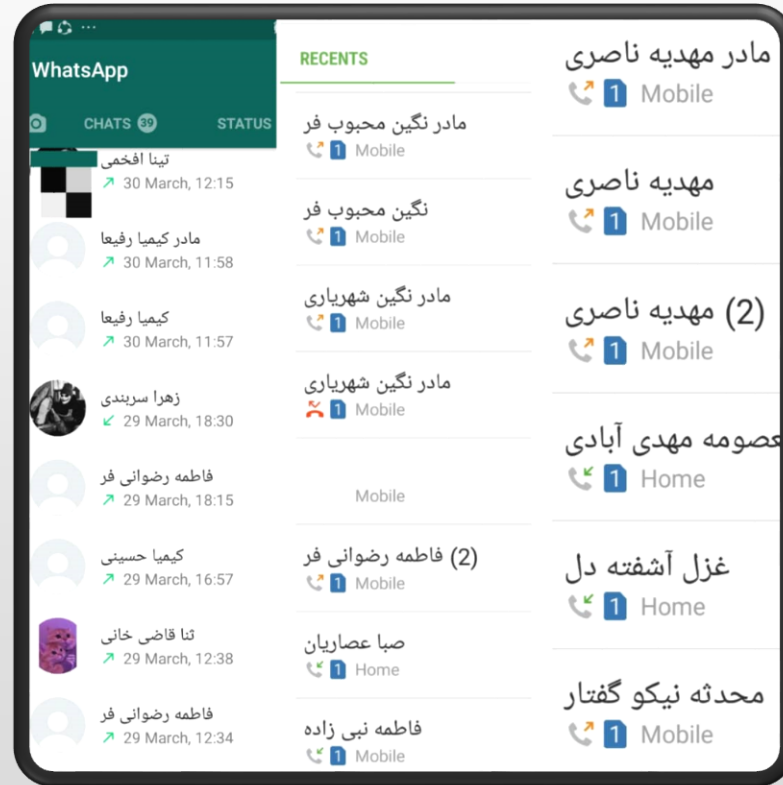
WhatsApp

CHATS 39

STATUS

تینا افخمی
30 March, 12:15

مادر کیمیا رفیعا
30 March, 11:58

کیمیا رفیعا
30 March, 11:57

زهرا سربندی
29 March, 18:30

فاطمه رضوانی فر
29 March, 18:15

کیمیا حسینی
29 March, 16:57

ثنا قاضی خانی
29 March, 12:38

فاطمه رضوانی فر
29 March, 12:34

RECENTS

مادر نگین محبوب فر
1 Mobile

نگین محبوب فر
1 Mobile

مادر نگین شهریاری
1 Mobile

مادر نگین شهریاری
1 Mobile

Mobile

(2) فاطمه رضوانی فر
1 Mobile

صبا عصاریان
1 Home

فاطمه نبی زاده
1 Mobile

مادر مهدیه ناصری
1 Mobile

مهدیه ناصری
1 Mobile

(2) مهدیه ناصری
1 Mobile

عصومه مهدی آبادی
1 Home

غزل آشفته دل
1 Home

محدثه نیکو گفتار
1 Mobile